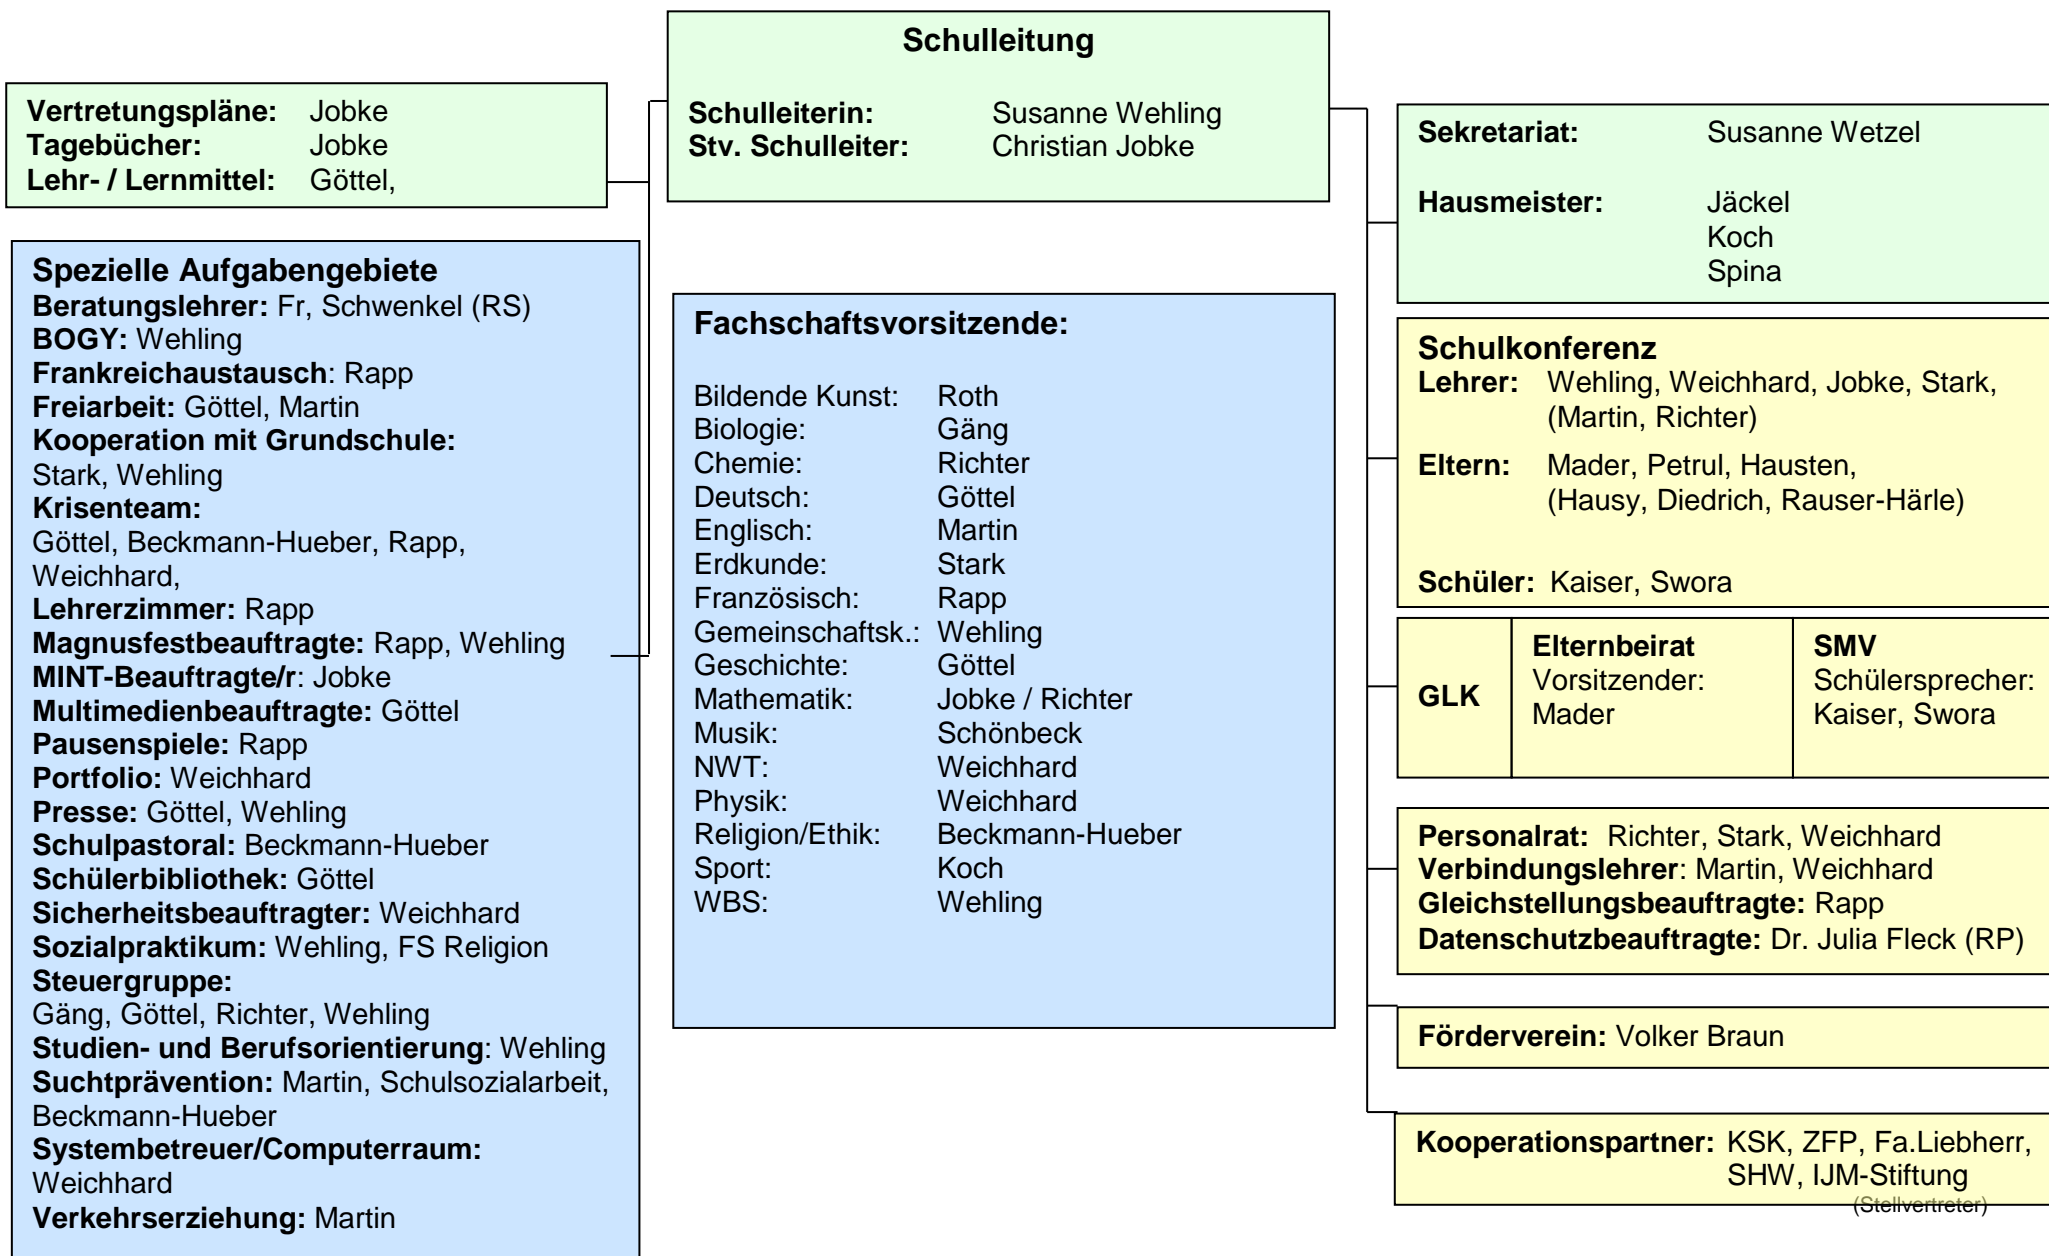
**Schulleitung**
**Schulleiterin:** Susanne Wehling
**Stv. Schulleiter:** Christian Jobke

**Vertretungspläne:** Jobke
**Tagebücher:** Jobke
**Lehr- / Lernmittel:** Göttel,

**Spezielle Aufgabengebiete**
**Beratungslehrer:** Fr, Schwenkel (RS)
**BOGY:** Wehling
**Frankreichaustausch**: Rapp
**Freiarbeit:** Göttel, Martin
**Kooperation mit Grundschule:** Stark, Wehling
**Krisenteam:** Göttel, Beckmann-Hueber, Rapp, Weichhard,
**Lehrerzimmer:** Rapp
**Magnusfestbeauftragte:** Rapp, Wehling
**MINT-Beauftragte/r**: Jobke
**Multimedienbeauftragte:** Göttel
**Pausenspiele:** Rapp
**Portfolio:** Weichhard
**Presse:** Göttel, Wehling
**Schulpastoral:** Beckmann-Hueber
**Schülerbibliothek:** Göttel
**Sicherheitsbeauftragter:** Weichhard
**Sozialpraktikum:** Wehling, FS Religion
**Steuergruppe:** Gäng, Göttel, Richter, Wehling
**Studien- und Berufsorientierung**: Wehling
**Suchtprävention:** Martin, Schulsozialarbeit, Beckmann-Hueber
**Systembetreuer/Computerraum:** Weichhard
**Verkehrserziehung:** Martin

**Fachschaftsvorsitzende:**

| | |
|---|---|
| Bildende Kunst: | Roth |
| Biologie: | Gäng |
| Chemie: | Richter |
| Deutsch: | Göttel |
| Englisch: | Martin |
| Erdkunde: | Stark |
| Französisch: | Rapp |
| Gemeinschaftsk.: | Wehling |
| Geschichte: | Göttel |
| Mathematik: | Jobke / Richter |
| Musik: | Schönbeck |
| NWT: | Weichhard |
| Physik: | Weichhard |
| Religion/Ethik: | Beckmann-Hueber |
| Sport: | Koch |
| WBS: | Wehling |

**Sekretariat:** Susanne Wetzel

**Hausmeister:** Jäckel
Koch
Spina

**Schulkonferenz**
**Lehrer:** Wehling, Weichhard, Jobke, Stark, (Martin, Richter)
**Eltern:** Mader, Petrul, Hausten, (Hausy, Diedrich, Rauser-Härle)

**Schüler:** Kaiser, Swora

| **GLK** | **Elternbeirat** Vorsitzender: Mader | **SMV** Schülersprecher: Kaiser, Swora |
|---|---|---|

**Personalrat:** Richter, Stark, Weichhard
**Verbindungslehrer**: Martin, Weichhard
**Gleichstellungsbeauftragte:** Rapp
**Datenschutzbeauftragte:** Dr. Julia Fleck (RP)

**Förderverein:** Volker Braun

**Kooperationspartner:** KSK, ZFP, Fa.Liebherr, SHW, IJM-Stiftung
(Stellvertreter)